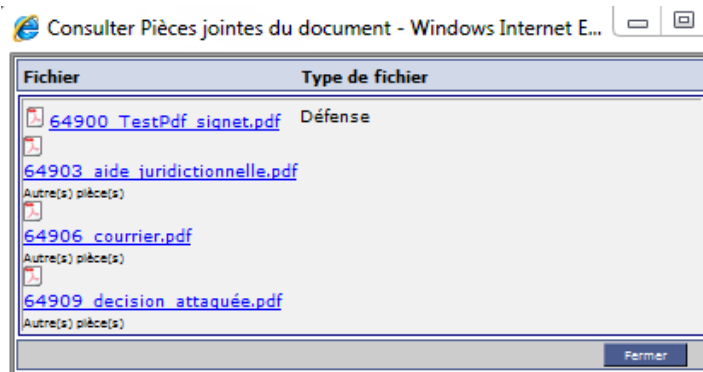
Consulter Pièces jointes du document - Windows Internet E...

| Fichier | Type de fichier |
|---|---|
| 64900_TestPdf_signet.pdf | Défense |
| 64903_aide_juridictionnelle.pdf | Autre(s) pièce(s) |
| 64906_courrier.pdf | Autre(s) pièce(s) |
| 64909_decision_attaquée.pdf | Autre(s) pièce(s) |

Fermer